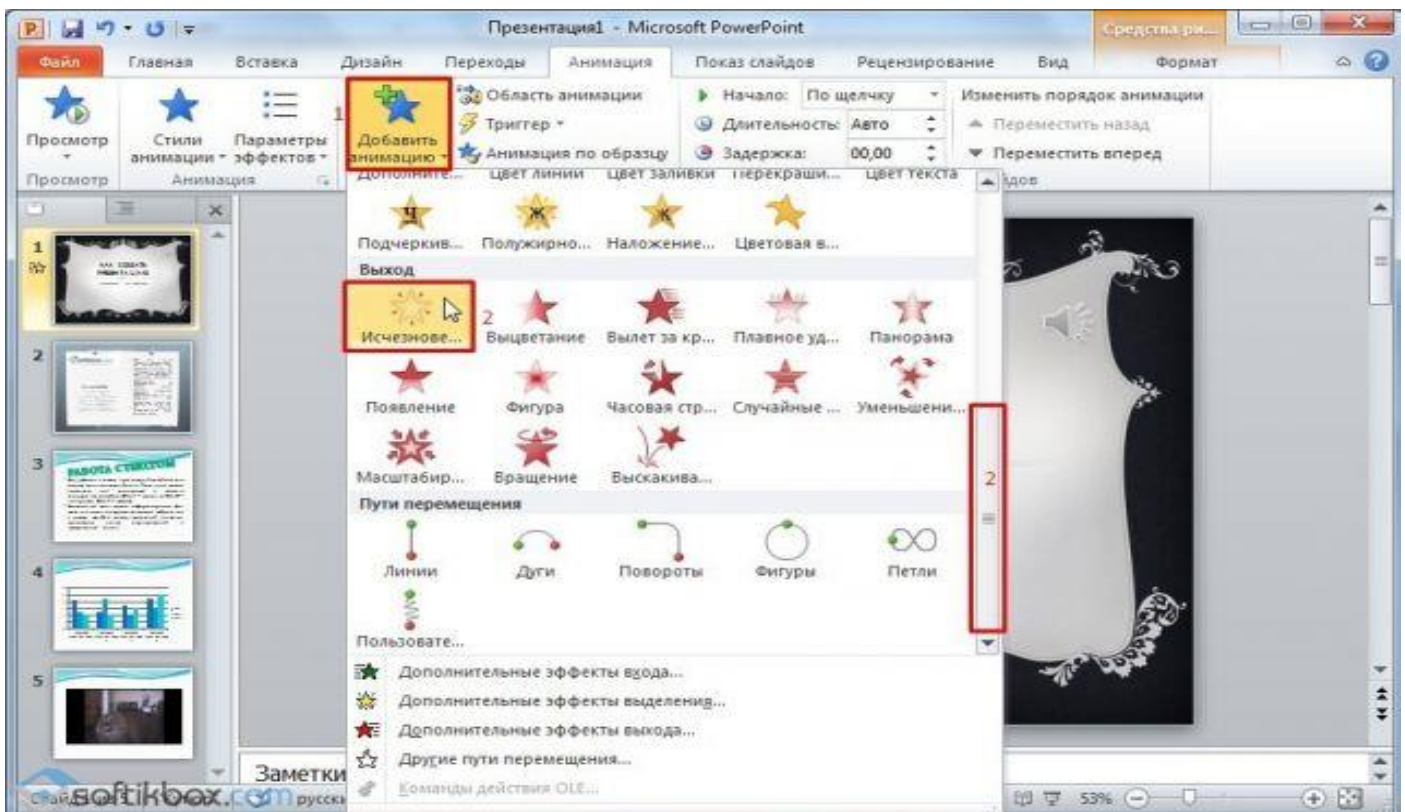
Презентация1 - Microsoft PowerPoint
Средства ри...
Файл Главная Вставка Дизайн Переходы Анимация Показ слайдов Рецензирование Вид Формат

Просмотр
Стили анимации
Параметры эффектов
1
Добавить анимацию
Область анимации
Триггер
Анимация по образцу
Начало: По щелчку
Длительность: Авто
Задержка: 00,00
Изменить порядок анимации
Переместить назад
Переместить вперед
Просмотр Анимация
Дополните... Цвет линии Цвет заливки Перекраши... Цвет текста
Подчеркив... Полужирно... Наложение... Цветовая в...
Выход
Исчезнове... 2 Выцветание Вылет за кр... Плавное уд... Панорама
Появление Фигура Часовая стр... Случайные ... Уменьшени...
Масштабир... Вращение Выскакива...
2
Пути перемещения
Линии Дуги Повороты Фигуры Петли
Пользовате...
Дополнительные эффекты входа...
Дополнительные эффекты выделения...
Дополнительные эффекты выхода...
Другие пути перемещения...
Команды действия OLE...

1
2
3
4
5
Заметки
softikbox.com русск
53%